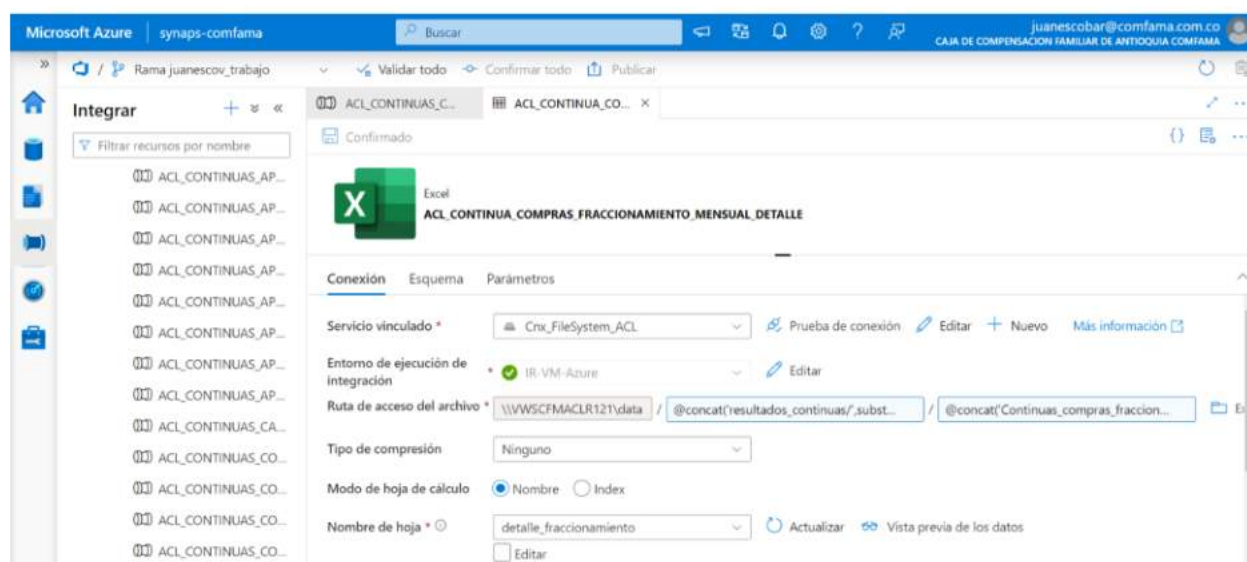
Microsoft Azure | synaps-comfama

Buscar

juanescobar@comfama.com.co
CAJA DE COMPENSACION FAMILIAR DE ANTIOQUIA COMFAMA

Rama juanescov_trabajo

Validar todo

Confirmar todo

Publicar

Integrar

Filtrar recursos por nombre

ACL_CONTINUAS_AP...
ACL_CONTINUAS_AP...
ACL_CONTINUAS_AP...
ACL_CONTINUAS_AP...
ACL_CONTINUAS_AP...
ACL_CONTINUAS_AP...
ACL_CONTINUAS_AP...
ACL_CONTINUAS_AP...
ACL_CONTINUAS_CA...
ACL_CONTINUAS_CO...
ACL_CONTINUAS_CO...
ACL_CONTINUAS_CO...
ACL_CONTINUAS_CO...

ACL_CONTINUAS_C...

ACL_CONTINUA_CO... ×

Confirmado

Excel
ACL_CONTINUA_COMPRAS_FRACCIONAMIENTO_MENSUAL_DETALLE

Conexión Esquema Parámetros

Servicio vinculado * Cnx_FileSystem_ACL Prueba de conexión Editar + Nuevo Más información

Entorno de ejecución de integración * IR-VM-Azure Editar

Ruta de acceso del archivo * \\VWSCFMACLR121\data / @concat('resultados_continuas/',subst... / @concat('Continuas_compras_fraccion...

Tipo de compresión Ninguno

Modo de hoja de cálculo Nombre Index

Nombre de hoja * detalle_fraccionamiento Actualizar Vista previa de los datos

Editar